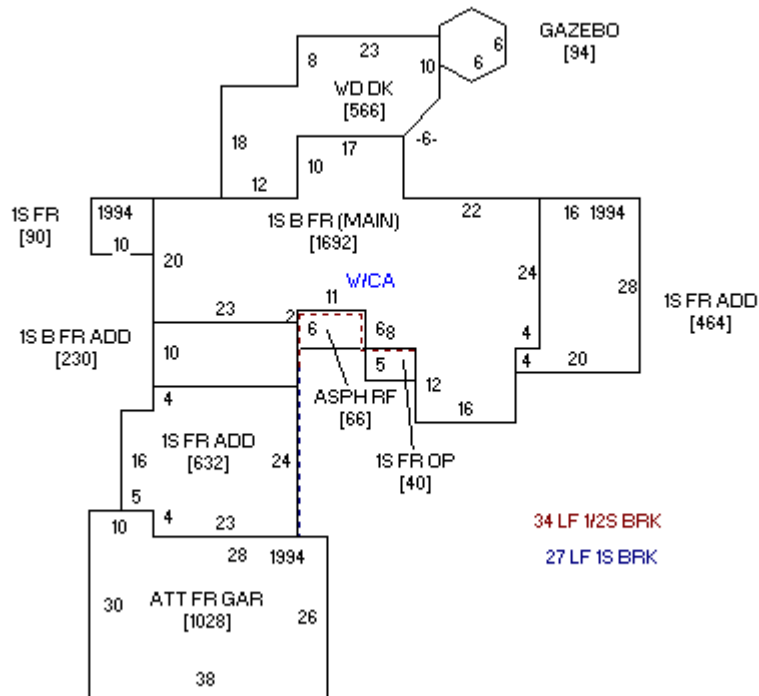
GAZEBO
[94]
6
6
10
23
8
WD DK
[566]
18
-6-
17
10
12
1S FR
[90]
1994
10
1S B FR (MAIN)
[1692]
22
16 1994
20
W/CA
24
28
1S FR ADD
[464]
11
23
2
6
6
8
4
1S B FR ADD
[230]
10
5
4
20
12
ASPH RF
[66]
4
16
1S FR ADD
[632]
16
24
1S FR OP
[40]
5
10
4
23
34 LF 1/2S BRK
27 LF 1S BRK
28
1994
30
ATT FR GAR
[1028]
26
38